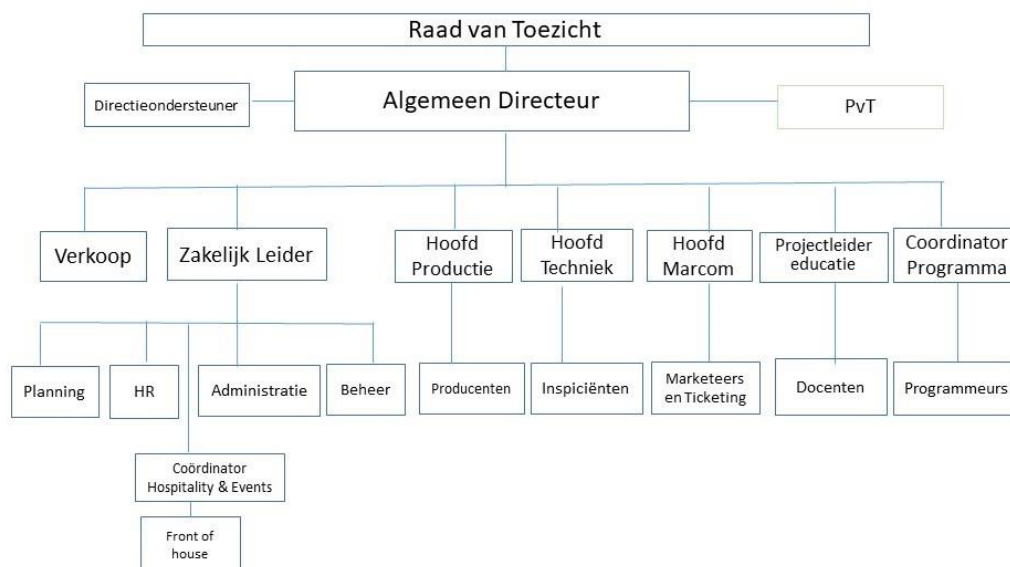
Raad van Toezicht

Directieondersteuner

Algemeen Directeur

PvT

Verkoop

Zakelijk Leider

Hoofd Productie

Hoofd Techniek

Hoofd Marcom

Projectleider educatie

Coordinator Programma

Planning

HR

Administratie

Beheer

Producenten

Inspiciënten

Marketeers en Ticketing

Docenten

Programmeurs

Coördinator Hospitality & Events

Front of house